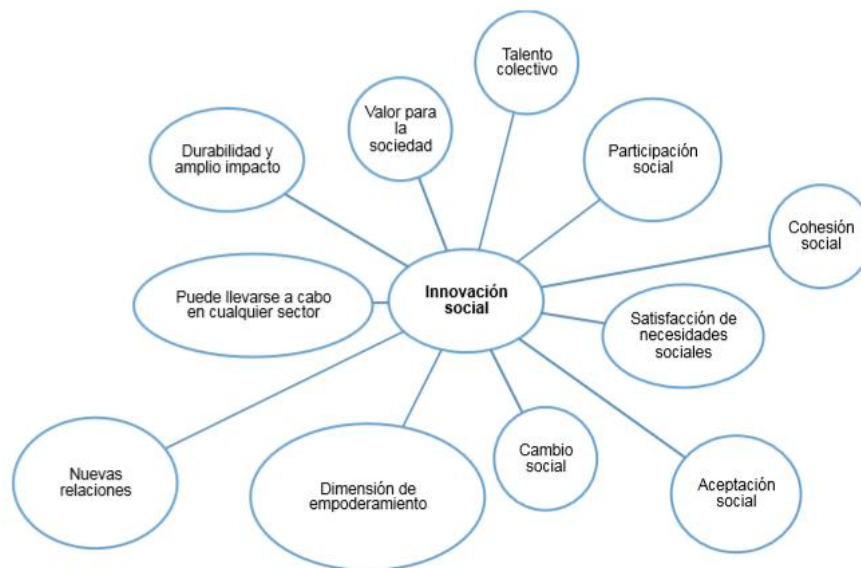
Innovación social

Talento colectivo

Valor para la sociedad

Participación social

Durabilidad y amplio impacto

Cohesión social

Puede llevarse a cabo en cualquier sector

Satisfacción de necesidades sociales

Nuevas relaciones

Dimensión de empoderamiento

Cambio social

Aceptación social